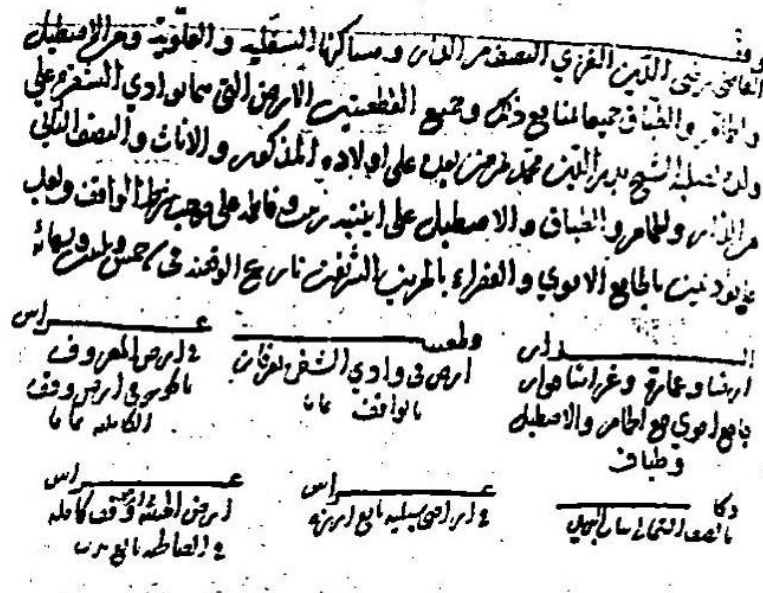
وقف زين الدين الغزي النصف من الدار ومساكنها السفلية والعلوية ومن الاصطبل العالي ... والباقي والطباق جميعا لمنافع ذلك وجميع القطعتين الارض التي بما بوادي السفرجل على ... ولد شلبية الشيخ بدر الدين محمد من بعده على اولاده المذكور والاناث والنصف الثاني من الدار والطاحون والطباق والاصطبل على ابنتيه زينب وفاطمة على حسب شرط الواقف ولعلب ... يعودون بالطابع الاموي والفقراء بالمربب الشريف تاريخ الوقف في ... حمس وثلثين وسبعمائة

غــــــــــراس
في ارض المعروف بالحوري ارض وقف الكاملة تماما

ولعــــب
ارض في وادي الشقرا الغربان بالواقف تماما

الــــــدار
ارضا وعمارة وغراسا ... بالجامع الاموي مع الحاجر والاصطبل وطباق

غــــــــــراس
ارض الحسنة وقف كاملة في العاطة ... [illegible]

غــــــــــراس
في اراضي ... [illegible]

دكا
بالنصف الثاني ... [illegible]